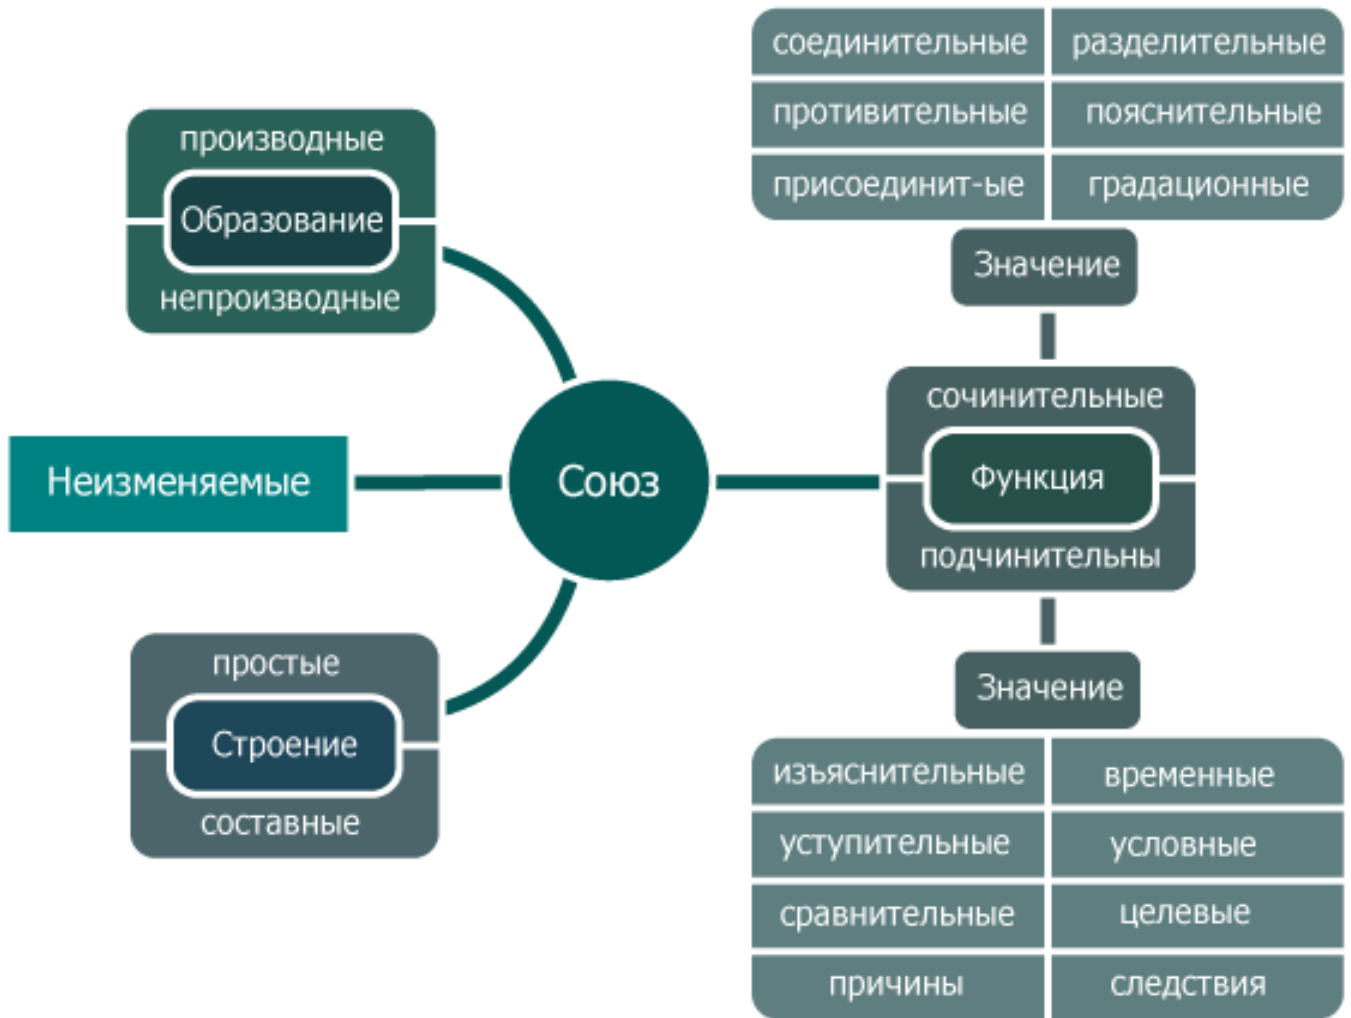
производные
Образование
непроизводные

Неизменяемые

Союз

простые
Строение
составные

| соединительные | разделительные |
|---|---|
| противительные | пояснительные |
| присоединит-ые | градационные |

Значение

сочинительные
Функция
подчинительны

Значение

| изъяснительные | временные |
|---|---|
| уступительные | условные |
| сравнительные | целевые |
| причины | следствия |